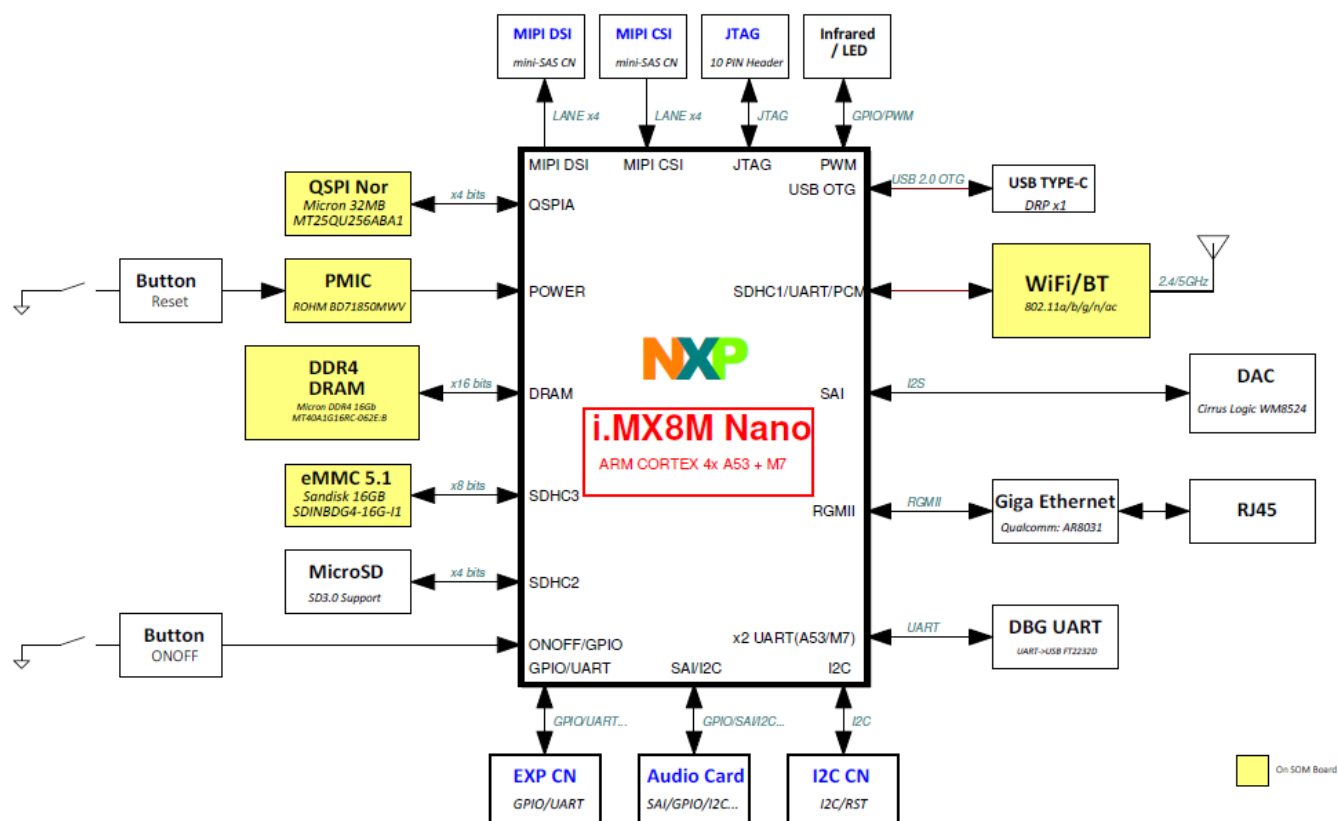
MIPI DSI
mini-SAS CN

MIPI CSI
mini-SAS CN

JTAG
10 PIN Header

Infrared / LED

LANE x4
LANE x4
JTAG
GPIO/PWM

MIPI DSI
MIPI CSI
JTAG
PWM
USB OTG

USB 2.0 OTG

USB TYPE-C
DRP x1

QSPI Nor
Micron 32MB
MT25QU256ABA1

x4 bits
QSPIA

Button
Reset

PMIC
ROHM BD71850MWV

POWER

SDHC1/UART/PCM

WiFi/BT
802.11a/b/g/n/ac

2.4/5GHz

DDR4
DRAM
Micron DDR4 16Gb
MT40A1G16RC-062E:B

x16 bits
DRAM

NXP

SAI
I2S

DAC
Cirrus Logic WM8524

i.MX8M Nano
ARM CORTEX 4x A53 + M7

eMMC 5.1
Sandisk 16GB
SDINBDG4-16G-I1

x8 bits
SDHC3

RGMII
RGMII

Giga Ethernet
Qualcomm: AR8031

RJ45

MicroSD
SD3.0 Support

x4 bits
SDHC2

Button
ONOFF

ONOFF/GPIO
x2 UART(A53/M7)
UART

DBG UART
UART->USB FT2232D

GPIO/UART
SAI/I2C
I2C

GPIO/UART...
GPIO/SAI/I2C...
I2C

EXP CN
GPIO/UART

Audio Card
SAI/GPIO/I2C...

I2C CN
I2C/RST

On SOM Board